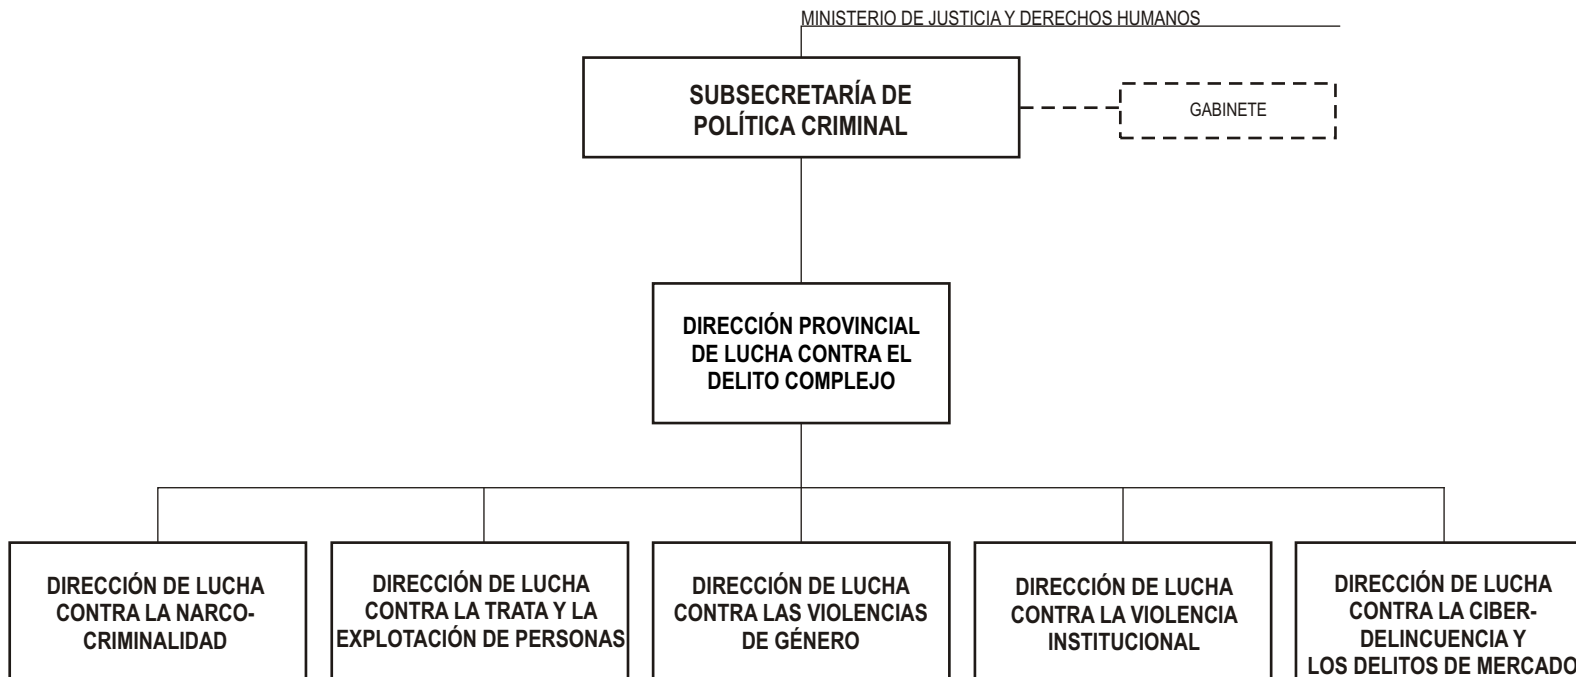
MINISTERIO DE JUSTICIA Y DERECHOS HUMANOS

SUBSECRETARÍA DE POLÍTICA CRIMINAL

GABINETE

DIRECCIÓN PROVINCIAL DE LUCHA CONTRA EL DELITO COMPLEJO

DIRECCIÓN DE LUCHA CONTRA LA NARCO-CRIMINALIDAD

DIRECCIÓN DE LUCHA CONTRA LA TRATA Y LA EXPLOTACIÓN DE PERSONAS

DIRECCIÓN DE LUCHA CONTRA LAS VIOLENCIAS DE GÉNERO

DIRECCIÓN DE LUCHA CONTRA LA VIOLENCIA INSTITUCIONAL

DIRECCIÓN DE LUCHA CONTRA LA CIBER-DELINCUENCIA Y LOS DELITOS DE MERCADO